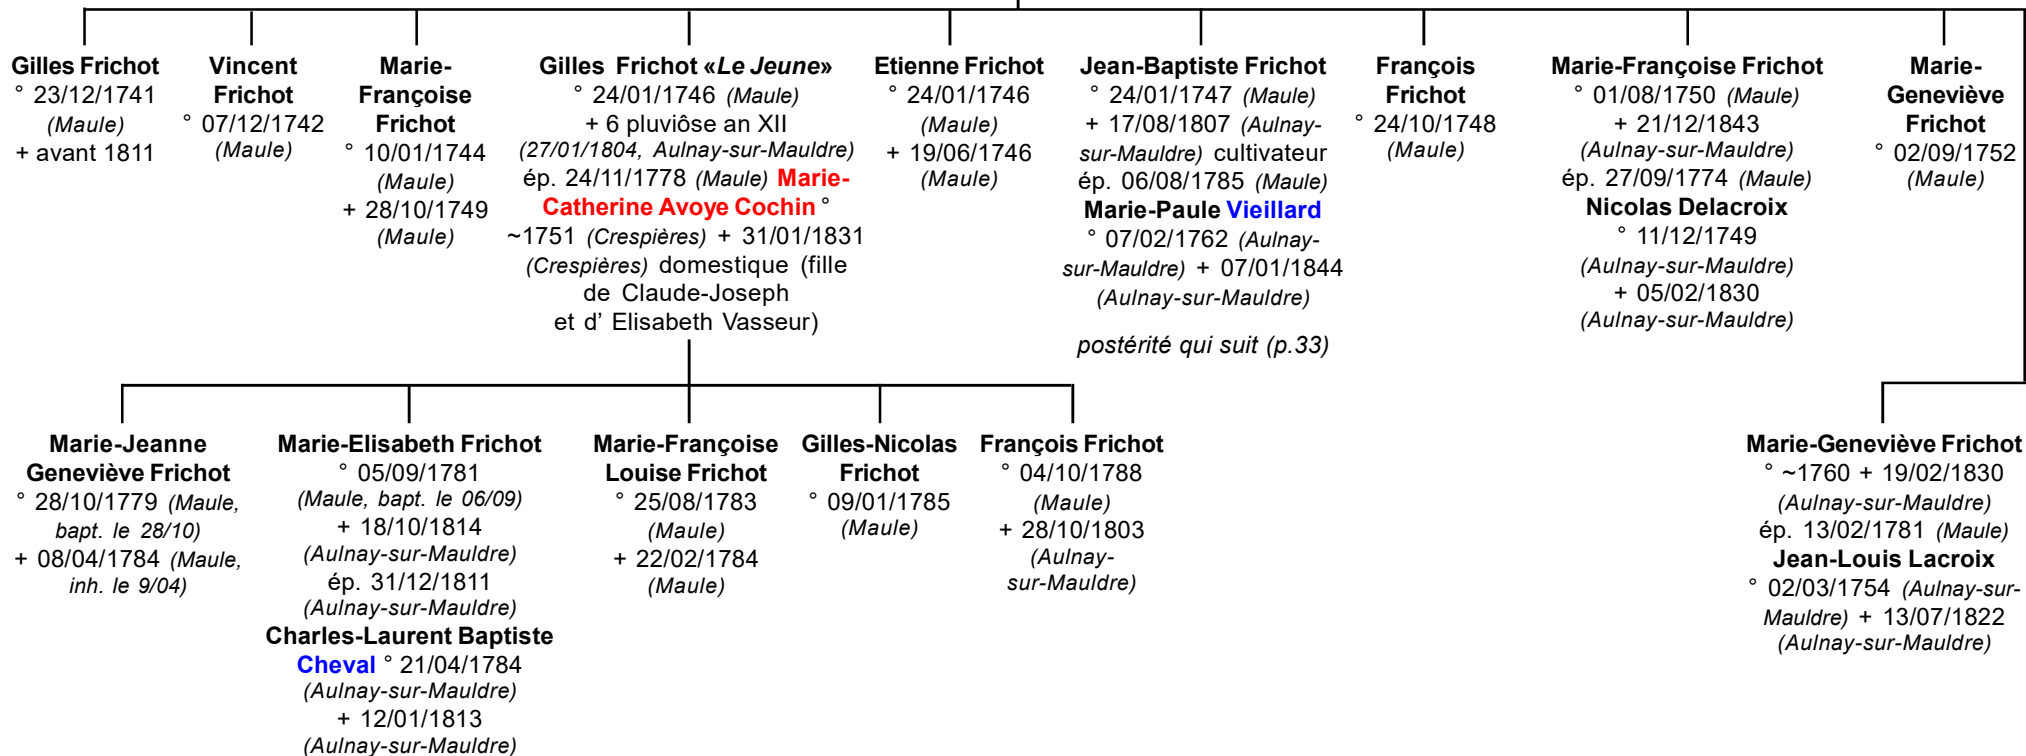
Gilles Frichot
° 23/12/1741 (Maule)
+ avant 1811

Vincent Frichot
° 07/12/1742 (Maule)

Marie-Françoise Frichot
° 10/01/1744 (Maule)
+ 28/10/1749 (Maule)

Gilles Frichot «Le Jeune»
° 24/01/1746 (Maule)
+ 6 pluviôse an XII (27/01/1804, Aulnay-sur-Mauldre)
ép. 24/11/1778 (Maule) Marie-Catherine Avoye Cochin ° ~1751 (Crespières) + 31/01/1831 (Crespières) domestique (fille de Claude-Joseph et d' Elisabeth Vasseur)

Etienne Frichot
° 24/01/1746 (Maule)
+ 19/06/1746 (Maule)

Jean-Baptiste Frichot
° 24/01/1747 (Maule)
+ 17/08/1807 (Aulnay-sur-Mauldre) cultivateur
ép. 06/08/1785 (Maule)
Marie-Paule Vieillard
° 07/02/1762 (Aulnay-sur-Mauldre) + 07/01/1844 (Aulnay-sur-Mauldre)

postérité qui suit (p.33)

François Frichot
° 24/10/1748 (Maule)

Marie-Françoise Frichot
° 01/08/1750 (Maule)
+ 21/12/1843 (Aulnay-sur-Mauldre)
ép. 27/09/1774 (Maule)
Nicolas Delacroix
° 11/12/1749 (Aulnay-sur-Mauldre)
+ 05/02/1830 (Aulnay-sur-Mauldre)

Marie-Geneviève Frichot
° 02/09/1752 (Maule)

Marie-Jeanne Geneviève Frichot
° 28/10/1779 (Maule, bapt. le 28/10)
+ 08/04/1784 (Maule, inh. le 9/04)

Marie-Elisabeth Frichot
° 05/09/1781 (Maule, bapt. le 06/09)
+ 18/10/1814 (Aulnay-sur-Mauldre)
ép. 31/12/1811 (Aulnay-sur-Mauldre)
Charles-Laurent Baptiste Cheval ° 21/04/1784 (Aulnay-sur-Mauldre)
+ 12/01/1813 (Aulnay-sur-Mauldre)

Marie-Françoise Louise Frichot
° 25/08/1783 (Maule)
+ 22/02/1784 (Maule)

Gilles-Nicolas Frichot
° 09/01/1785 (Maule)

François Frichot
° 04/10/1788 (Maule)
+ 28/10/1803 (Aulnay-sur-Mauldre)

Marie-Geneviève Frichot
° ~1760 + 19/02/1830 (Aulnay-sur-Mauldre)
ép. 13/02/1781 (Maule)
Jean-Louis Lacroix
° 02/03/1754 (Aulnay-sur-Mauldre) + 13/07/1822 (Aulnay-sur-Mauldre)